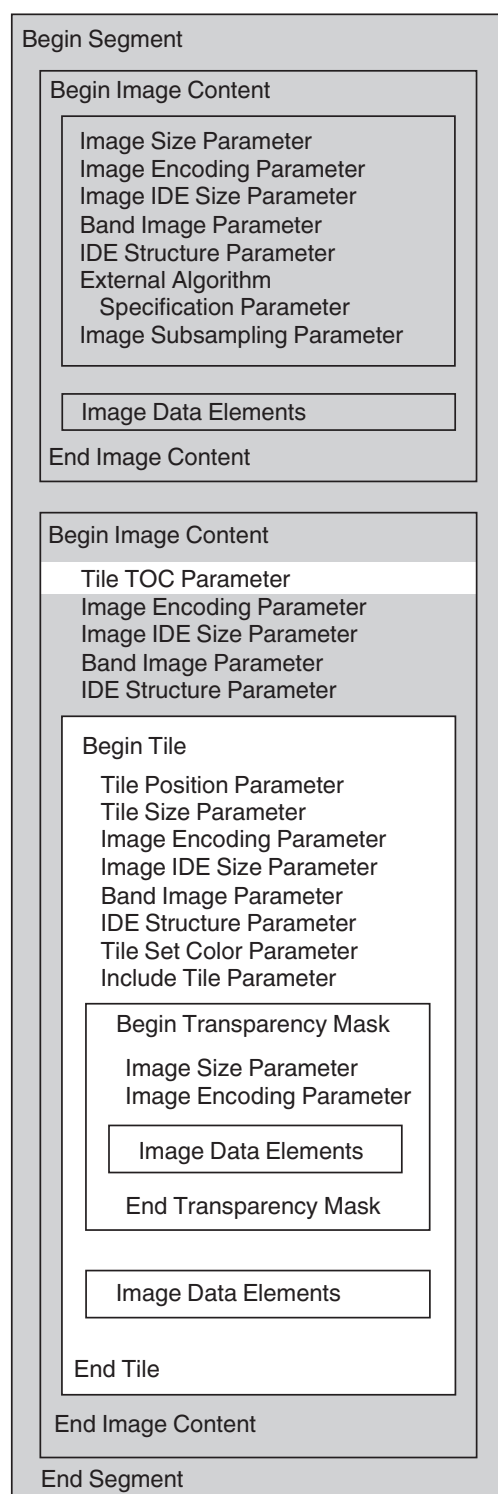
Begin Segment

Begin Image Content

Image Size Parameter
Image Encoding Parameter
Image IDE Size Parameter
Band Image Parameter
IDE Structure Parameter
External Algorithm Specification Parameter
Image Subsampling Parameter

Image Data Elements

End Image Content

Begin Image Content

Tile TOC Parameter
Image Encoding Parameter
Image IDE Size Parameter
Band Image Parameter
IDE Structure Parameter

Begin Tile

Tile Position Parameter
Tile Size Parameter
Image Encoding Parameter
Image IDE Size Parameter
Band Image Parameter
IDE Structure Parameter
Tile Set Color Parameter
Include Tile Parameter

Begin Transparency Mask

Image Size Parameter
Image Encoding Parameter

Image Data Elements

End Transparency Mask

Image Data Elements

End Tile

End Image Content

End Segment